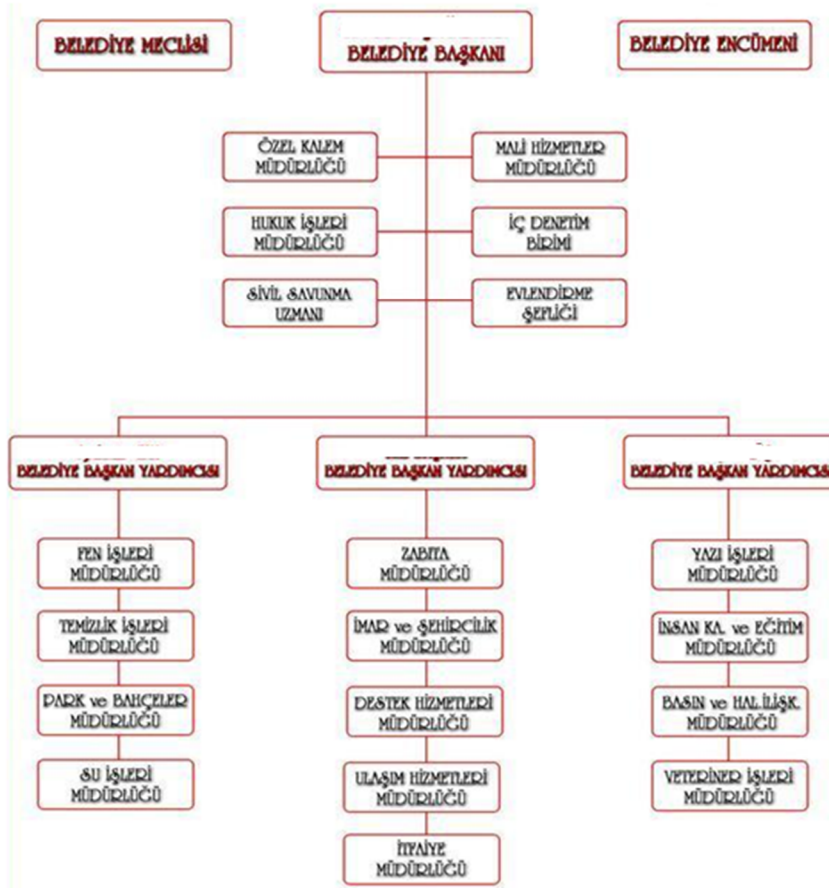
BELEDİYE MECLİSİ

BELEDİYE BAŞKANI

BELEDİYE ENCÜMENİ

ÖZEL KALEM MÜDÜRLÜĞÜ

MALİ HİZMETLER MÜDÜRLÜĞÜ

HUKUK İŞLERİ MÜDÜRLÜĞÜ

İÇ DENETİM BİRİMİ

SİVİL SAVUNMA UZMANI

EVLENDİRME ŞEFLİĞİ

BELEDİYE BAŞKAN YARDIMCISI

BELEDİYE BAŞKAN YARDIMCISI

BELEDİYE BAŞKAN YARDIMCISI

FEN İŞLERİ MÜDÜRLÜĞÜ

TEMİZLİK İŞLERİ MÜDÜRLÜĞÜ

PARK ve BAHÇELER MÜDÜRLÜĞÜ

SU İŞLERİ MÜDÜRLÜĞÜ

ZABITA MÜDÜRLÜĞÜ

İMAR ve ŞEHİRCİLİK MÜDÜRLÜĞÜ

DESTEK HİZMETLERİ MÜDÜRLÜĞÜ

ULAŞIM HİZMETLERİ MÜDÜRLÜĞÜ

İTFAİYE MÜDÜRLÜĞÜ

YAZI İŞLERİ MÜDÜRLÜĞÜ

İNSAN KA. ve EĞİTİM MÜDÜRLÜĞÜ

BASIN ve HAL.İLİŞK. MÜDÜRLÜĞÜ

VETERİNER İŞLERİ MÜDÜRLÜĞÜ